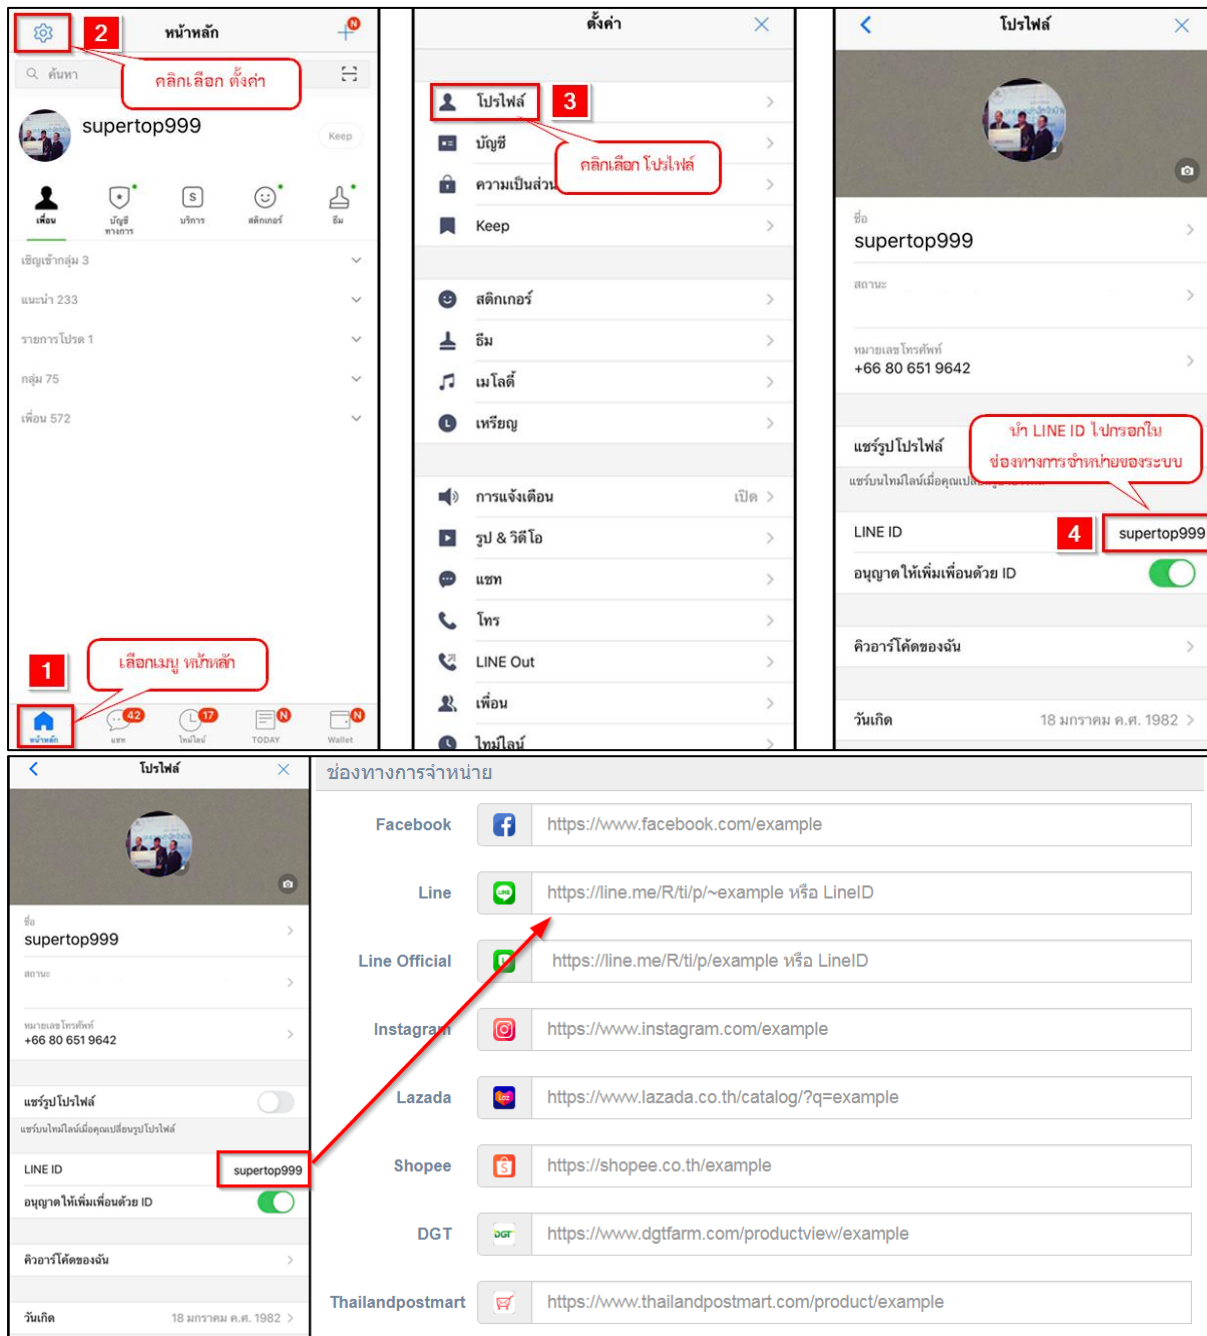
2
หน้าหลัก
ค้นหา
คลิกเลือก ตั้งค่า
supertop999
Keep
เพื่อน
บัญชีทางการ
บริการ
สติกเกอร์
ธีม
เชิญเข้ากลุ่ม 3
แนะนำ 233
รายการโปรด 1
กลุ่ม 75
เพื่อน 572
1
เลือกเมนู หน้าหลัก
หน้าหลัก
42
แชท
17
ไทม์ไลน์
TODAY
Wallet

ตั้งค่า
โปรไฟล์
3
บัญชี
คลิกเลือก โปรไฟล์
ความเป็นส่วน
Keep
สติกเกอร์
ธีม
เมโลดี้
เหรียญ
การแจ้งเตือน
เปิด
รูป & วิดีโอ
แชท
โทร
LINE Out
เพื่อน
ไทม์ไลน์

โปรไฟล์
ชื่อ
supertop999
สถานะ
หมายเลขโทรศัพท์
+66 80 651 9642
แชร์รูปโปรไฟล์
นำ LINE ID ไปกรอกใน ช่องทางการจำหน่ายของระบบ
แชร์บนไทม์ไลน์เมื่อคุณเปลี่ยน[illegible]
LINE ID
4
supertop999
อนุญาตให้เพิ่มเพื่อนด้วย ID
คิวอาร์โค้ดของฉัน
วันเกิด
18 มกราคม ค.ศ. 1982

โปรไฟล์
ชื่อ
supertop999
สถานะ
หมายเลขโทรศัพท์
+66 80 651 9642
แชร์รูปโปรไฟล์
แชร์บนไทม์ไลน์เมื่อคุณเปลี่ยนรูปโปรไฟล์
LINE ID
supertop999
อนุญาตให้เพิ่มเพื่อนด้วย ID
คิวอาร์โค้ดของฉัน
วันเกิด
18 มกราคม ค.ศ. 1982

ช่องทางการจำหน่าย
Facebook https://www.facebook.com/example
Line https://line.me/R/ti/p/~example หรือ LineID
Line Official https://line.me/R/ti/p/example หรือ LineID
Instagram https://www.instagram.com/example
Lazada https://www.lazada.co.th/catalog/?q=example
Shopee https://shopee.co.th/example
DGT https://www.dgtfarm.com/productview/example
Thailandpostmart https://www.thailandpostmart.com/product/example